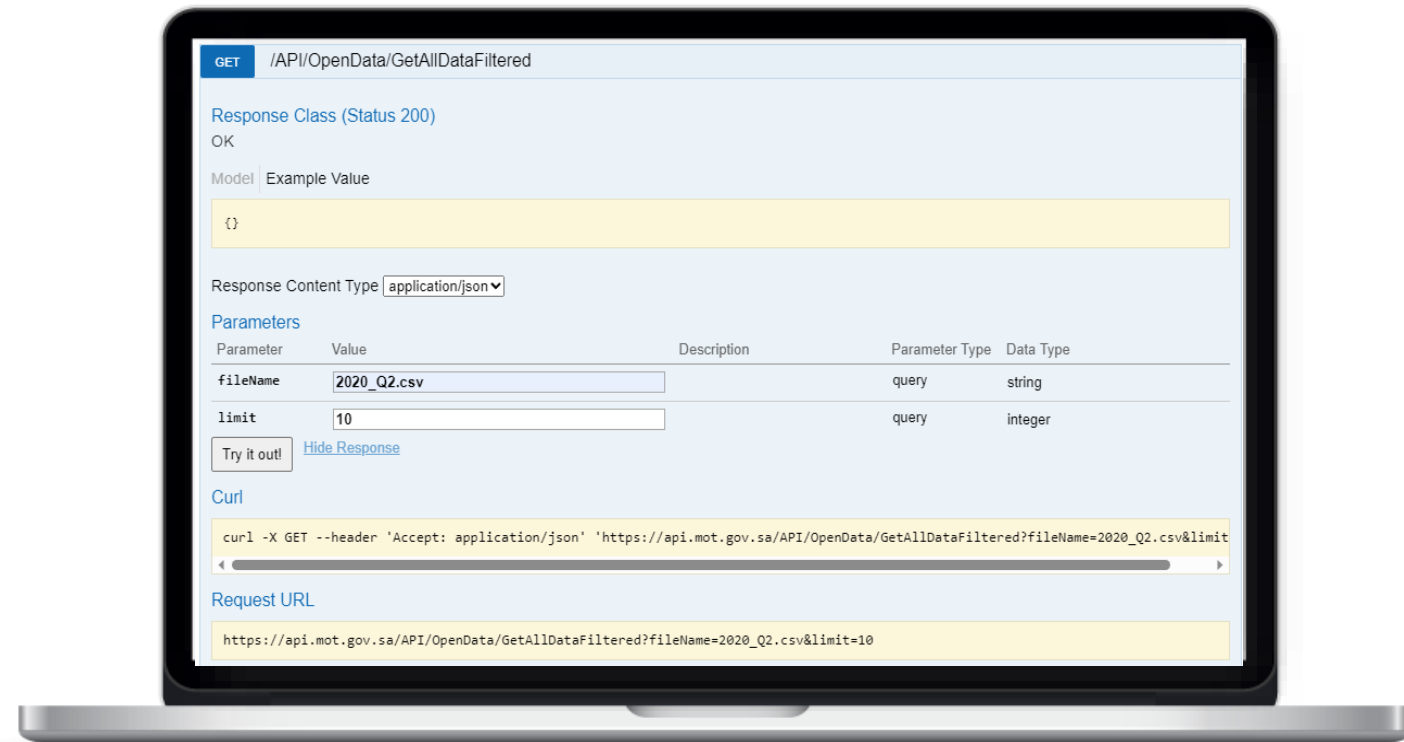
GET /API/OpenData/GetAllDataFiltered

Response Class (Status 200)
OK

Model Example Value

{}

Response Content Type application/json

Parameters

| Parameter | Value | Description | Parameter Type | Data Type |
|---|---|---|---|---|
| fileName | 2020_Q2.csv | | query | string |
| limit | 10 | | query | integer |

Try it out! Hide Response

Curl

curl -X GET --header 'Accept: application/json' 'https://api.mot.gov.sa/API/OpenData/GetAllDataFiltered?fileName=2020_Q2.csv&limit

Request URL

https://api.mot.gov.sa/API/OpenData/GetAllDataFiltered?fileName=2020_Q2.csv&limit=10